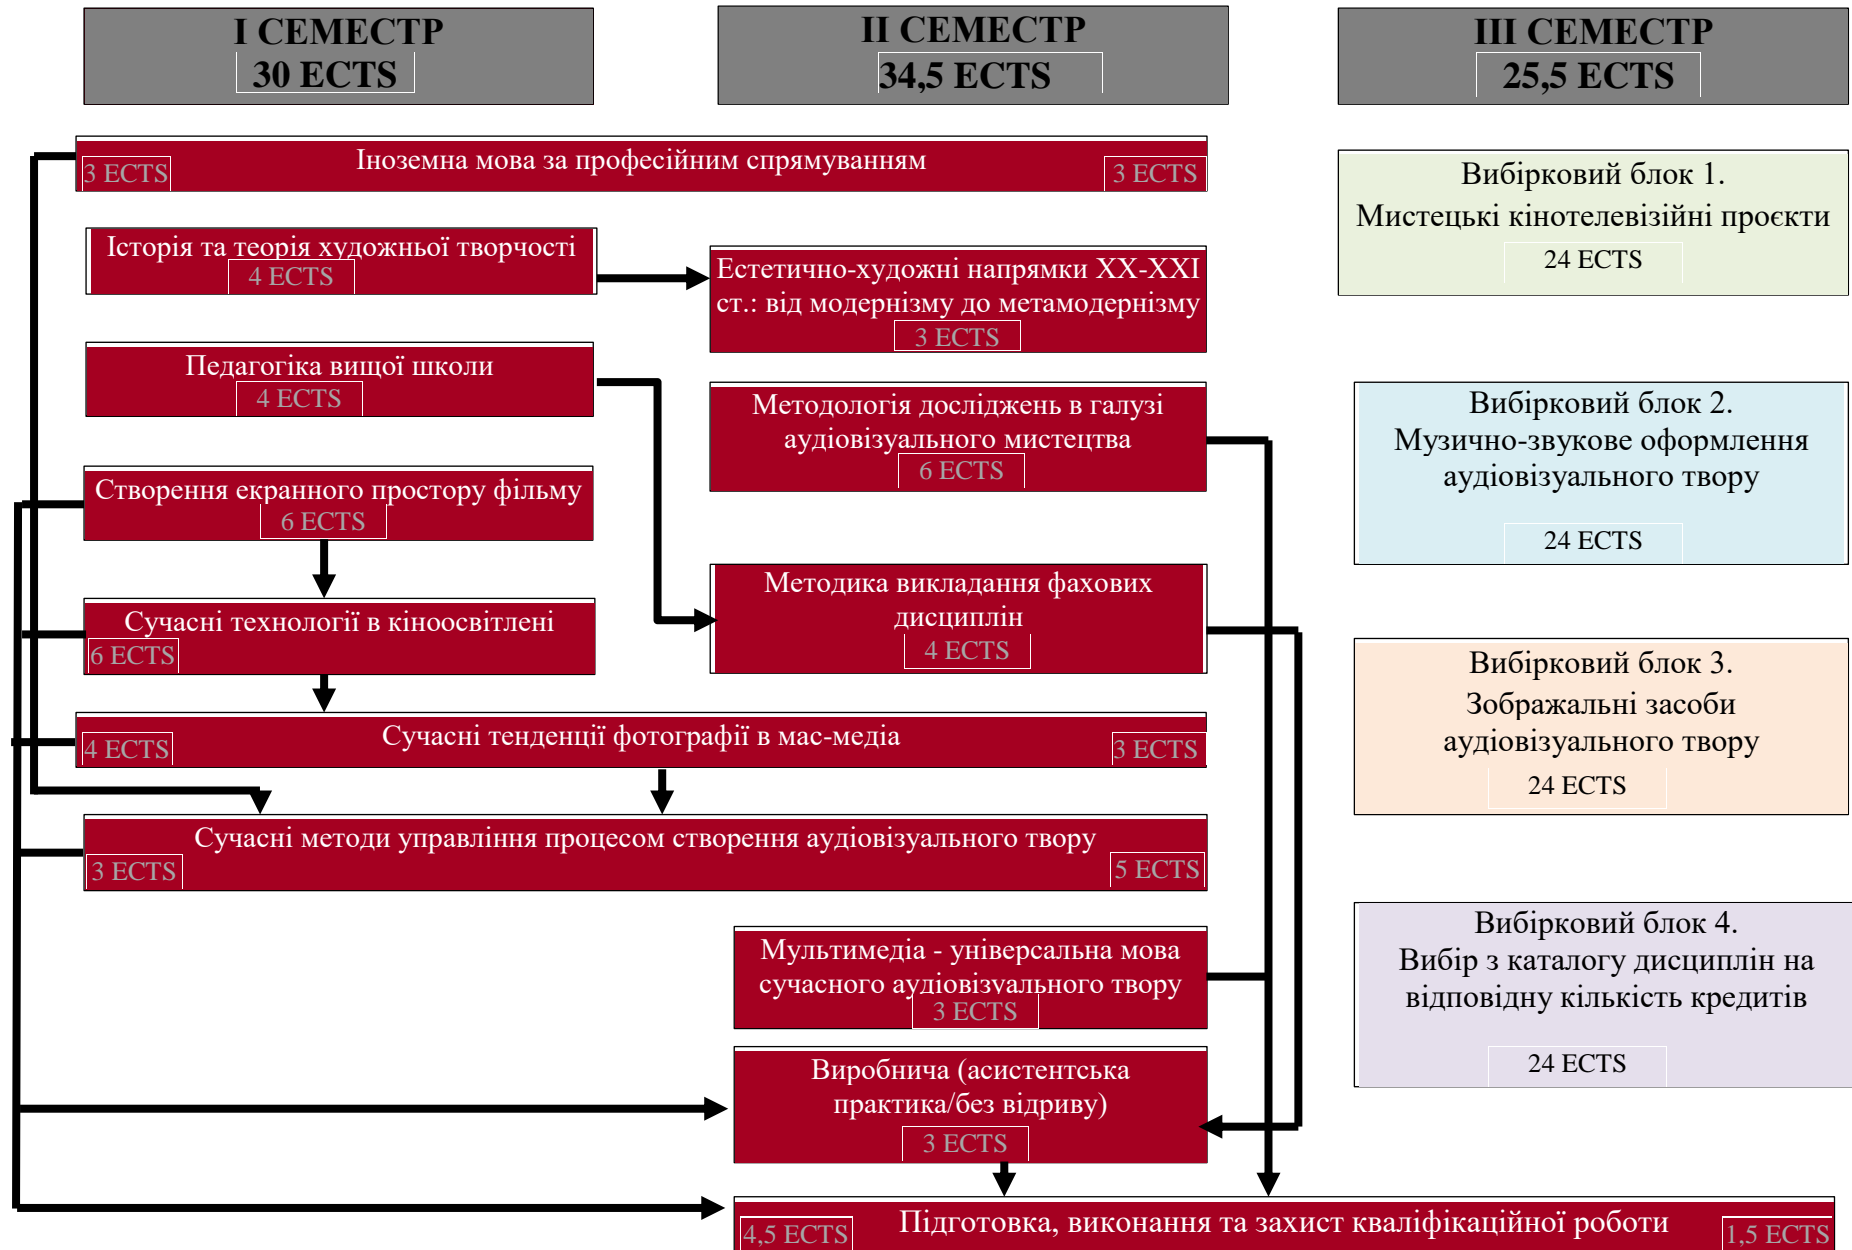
I СЕМЕСТР
30 ECTS

II СЕМЕСТР
34,5 ECTS

III СЕМЕСТР
25,5 ECTS

3 ECTS Іноземна мова за професійним спрямуванням 3 ECTS

Вибірковий блок 1.
Мистецькі кінотелевізійні проєкти
24 ECTS

Історія та теорія художньої творчості
4 ECTS

Естетично-художні напрямки XX-XXI ст.: від модернізму до метамодернізму
3 ECTS

Педагогіка вищої школи
4 ECTS

Методологія досліджень в галузі аудіовізуального мистецтва
6 ECTS

Вибірковий блок 2.
Музично-звукове оформлення аудіовізуального твору
24 ECTS

Створення екранного простору фільму
6 ECTS

Методика викладання фахових дисциплін
4 ECTS

Сучасні технології в кіноосвітлені
6 ECTS

Вибірковий блок 3.
Зображальні засоби аудіовізуального твору
24 ECTS

4 ECTS Сучасні тенденції фотографії в мас-медіа 3 ECTS

Сучасні методи управління процесом створення аудіовізуального твору
3 ECTS 5 ECTS

Вибірковий блок 4.
Вибір з каталогу дисциплін на відповідну кількість кредитів
24 ECTS

Мультимедіа - універсальна мова сучасного аудіовізуального твору
3 ECTS

Виробнича (асистентська практика/без відриву)
3 ECTS

4,5 ECTS Підготовка, виконання та захист кваліфікаційної роботи 1,5 ECTS